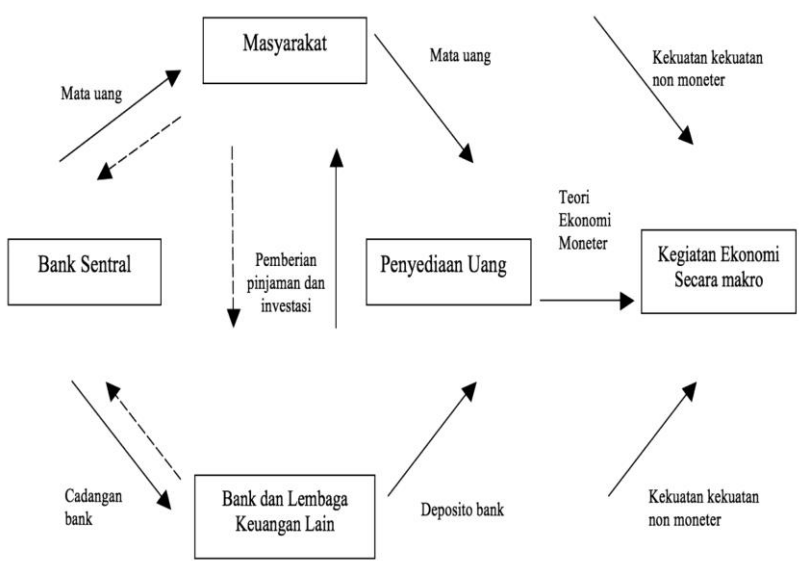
Masyarakat

Mata uang

Mata uang

Kekuatan kekuatan non moneter

Teori Ekonomi Moneter

Bank Sentral

Pemberian pinjaman dan investasi

Penyediaan Uang

Kegiatan Ekonomi Secara makro

Cadangan bank

Bank dan Lembaga Keuangan Lain

Deposito bank

Kekuatan kekuatan non moneter